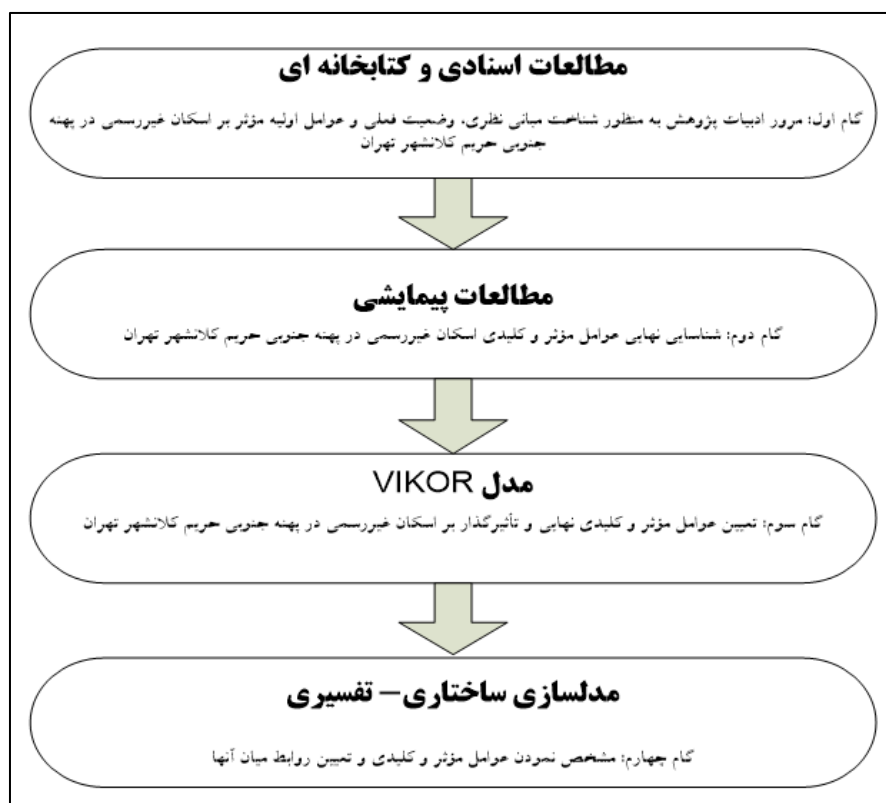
مطالعات اسنادی و کتابخانه ای

گام اول: مرور ادبیات پژوهش به منظور شناخت مبانی نظری، وضعیت فعلی و عوامل اولیه مؤثر بر اسکان غیررسمی در پهنه جنوبی حریم کلانشهر تهران

مطالعات پیمایشی

گام دوم: شناسایی نهایی عوامل مؤثر و کلیدی اسکان غیررسمی در پهنه جنوبی حریم کلانشهر تهران

مدل VIKOR

گام سوم: تعیین عوامل مؤثر و کلیدی نهایی و تأثیرگذار بر اسکان غیررسمی در پهنه جنوبی حریم کلانشهر تهران

مدلسازی ساختاری– تفسیری

گام چهارم: مشخص نمودن عوامل مؤثر و کلیدی و تعیین روابط میان آنها